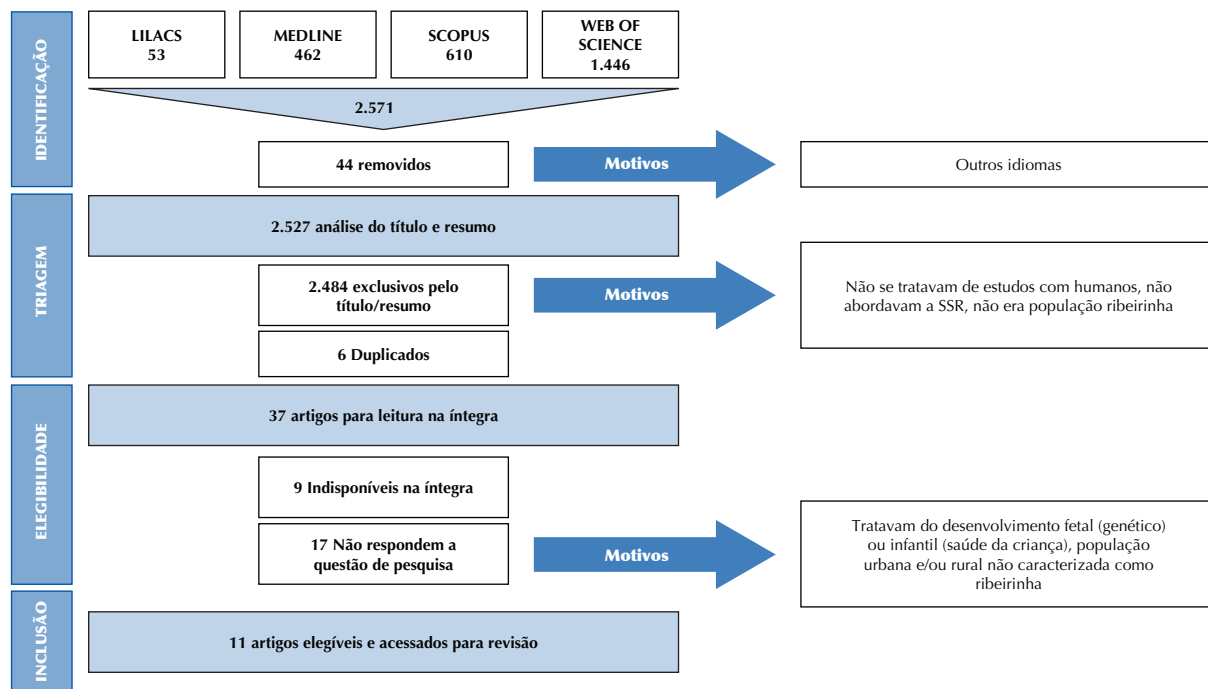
IDENTIFICAÇÃO

LILACS
53

MEDLINE
462

SCOPUS
610

WEB OF SCIENCE
1.446

2.571

44 removidos

Motivos

Outros idiomas

TRIAGEM

2.527 análise do título e resumo

2.484 exclusivos pelo título/resumo

Motivos

Não se tratavam de estudos com humanos, não abordavam a SSR, não era população ribeirinha

6 Duplicados

ELEGIBILIDADE

37 artigos para leitura na íntegra

9 Indisponíveis na íntegra

17 Não respondem a questão de pesquisa

Motivos

Tratavam do desenvolvimento fetal (genético) ou infantil (saúde da criança), população urbana e/ou rural não caracterizada como ribeirinha

INCLUSÃO

11 artigos elegíveis e acessados para revisão